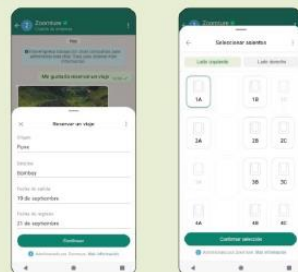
Zoomcare
Hoy
Me gustaría reservar un viaje
Reservar un viaje
Origen
Puno
Destino
Stombay
Fecha de salida
19 de septiembre
Fecha de regreso
21 de septiembre
Continuar
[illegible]

Zoomcare
Seleccionar asientos
Lado izquierdo
Lado derecho
1A
1B
2A
2B
2C
3B
3C
4A
4B
4C
Confirmar selección
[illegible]